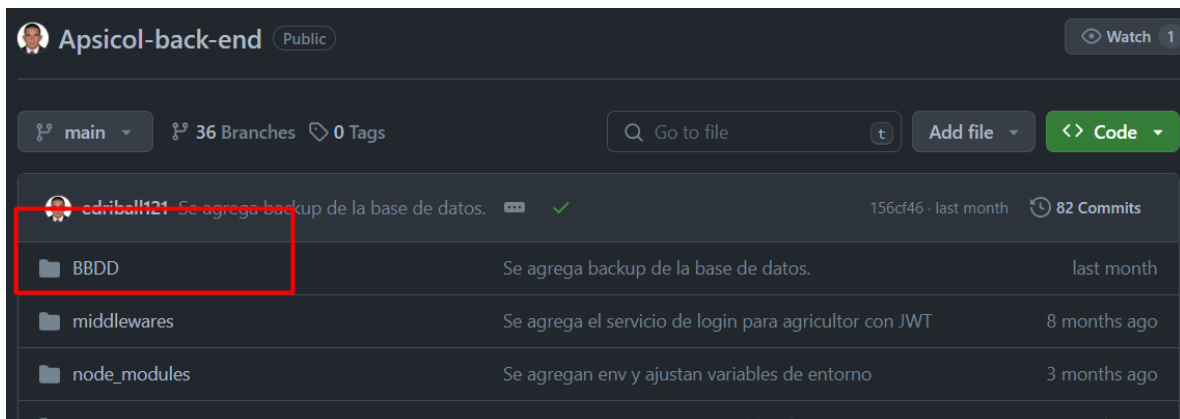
Apsicol-back-end Public

Watch 1

main

36 Branches 0 Tags

Go to file

t

Add file

Code

edriball121 Se agrega backup de la base de datos.

156cf46 · last month

82 Commits

| | | |
|---|---|---|
| BBDD | Se agrega backup de la base de datos. | last month |
| middlewares | Se agrega el servicio de login para agricultor con JWT | 8 months ago |
| node_modules | Se agregan env y ajustan variables de entorno | 3 months ago |